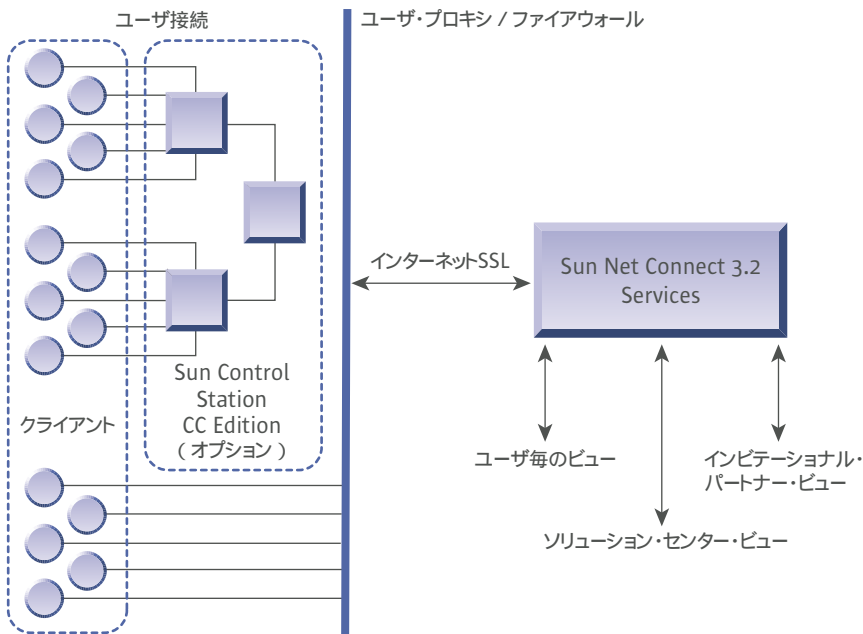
ユーザ接続

ユーザ・プロキシ / ファイアウォール

インターネットSSL

Sun Net Connect 3.2 Services

Sun Control Station CC Edition (オプション)

クライアント

ユーザ毎のビュー

インビテーショナル・パートナー・ビュー

ソリューション・センター・ビュー